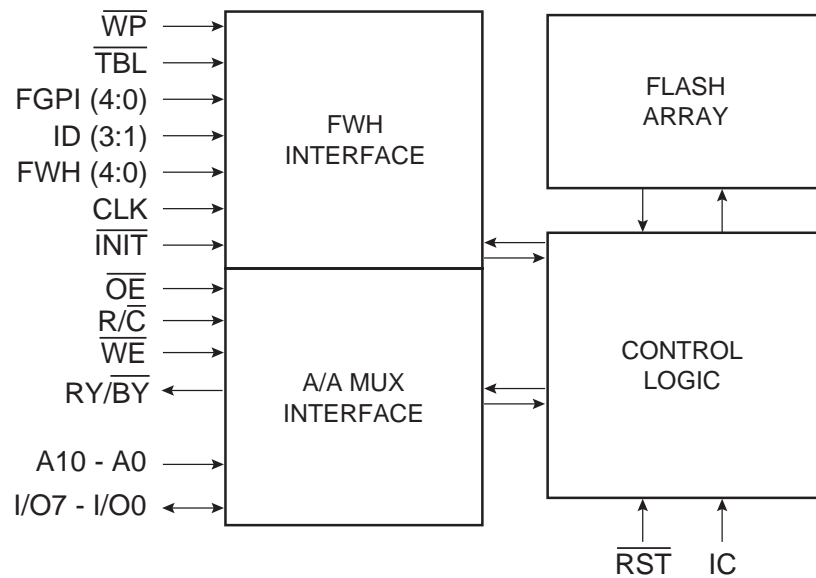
$\overline{WP}$
$\overline{TBL}$
FGPI (4:0)
ID (3:1)
FWH (4:0)
CLK
$\overline{INIT}$
$\overline{OE}$
R/$\overline{C}$
$\overline{WE}$
RY/$\overline{BY}$
A10 - A0
I/O7 - I/O0

FWH INTERFACE

A/A MUX INTERFACE

FLASH ARRAY

CONTROL LOGIC

$\overline{RST}$ IC